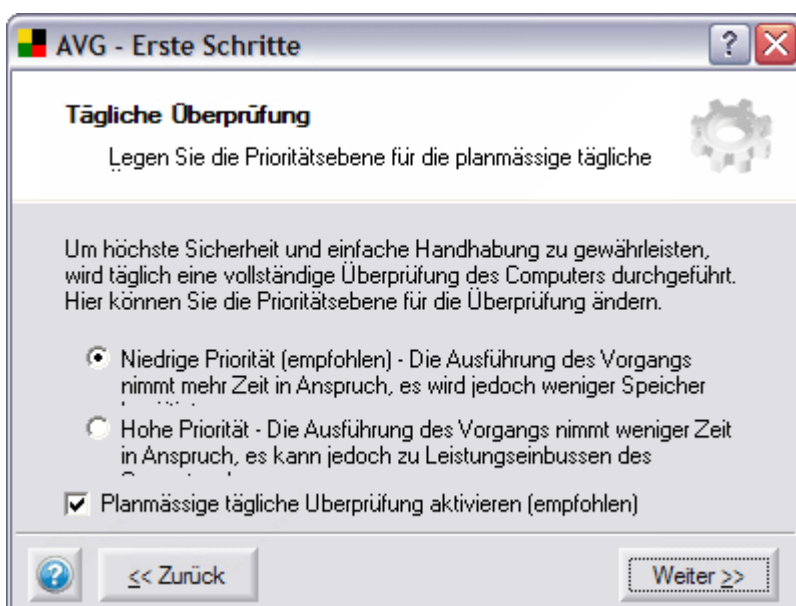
AVG - Erste Schritte

Tägliche Überprüfung

Legen Sie die Prioritätsebene für die planmässige tägliche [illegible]

Um höchste Sicherheit und einfache Handhabung zu gewährleisten, wird täglich eine vollständige Überprüfung des Computers durchgeführt. Hier können Sie die Prioritätsebene für die Überprüfung ändern.

Niedrige Priorität (empfohlen) - Die Ausführung des Vorgangs nimmt mehr Zeit in Anspruch, es wird jedoch weniger Speicher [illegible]

Hohe Priorität - Die Ausführung des Vorgangs nimmt weniger Zeit in Anspruch, es kann jedoch zu Leistungseinbussen des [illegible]

Planmässige tägliche Überprüfung aktivieren (empfohlen)

<< Zurück

Weiter >>